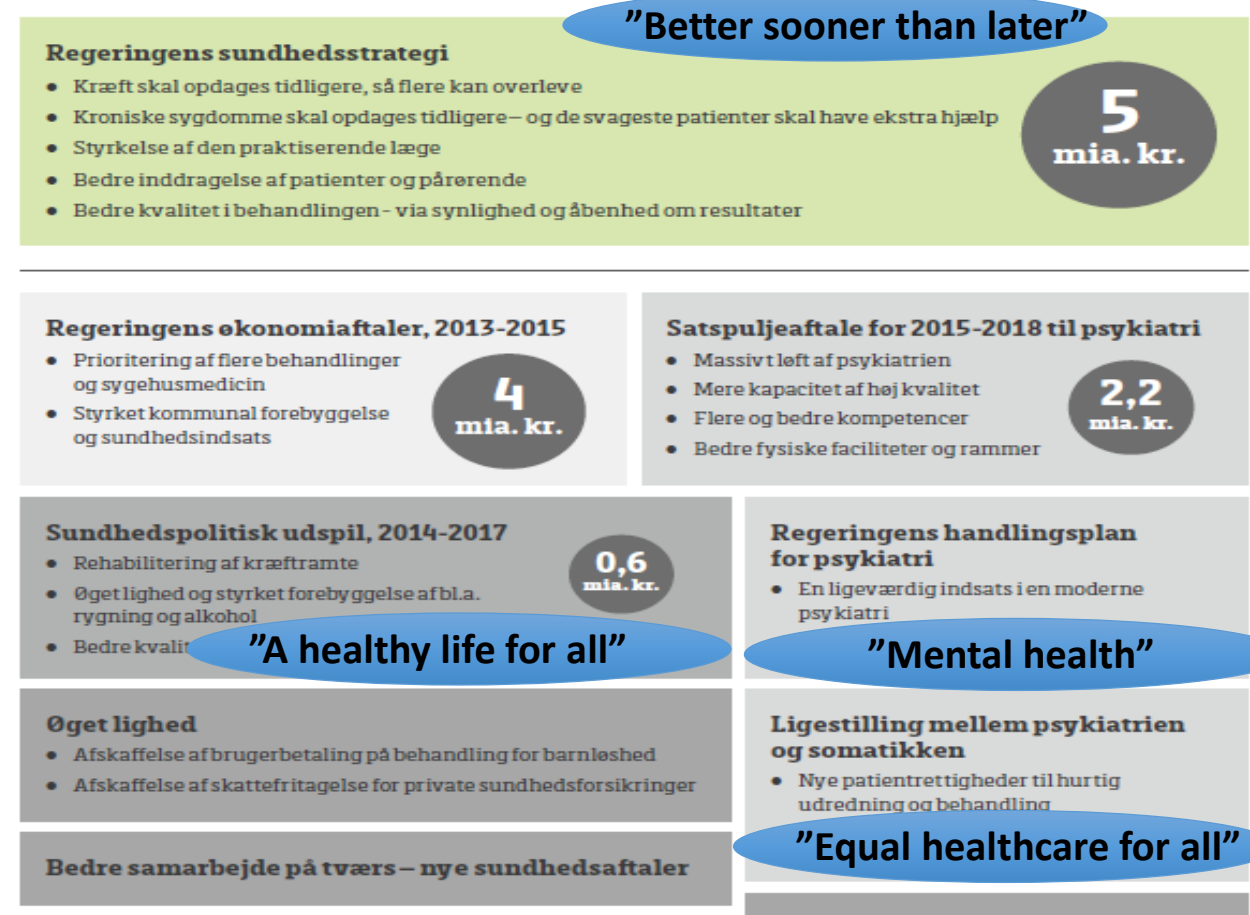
”Better sooner than later”

Regeringens sundhedsstrategi
- Kræft skal opdages tidligere, så flere kan overleve
- Kroniske sygdomme skal opdages tidligere – og de svageste patienter skal have ekstra hjælp
- Styrkelse af den praktiserende læge
- Bedre inddragelse af patienter og pårørende
- Bedre kvalitet i behandlingen - via synlighed og åbenhed om resultater

5 mia. kr.

Regeringens økonomiaftaler, 2013-2015
- Prioritering af flere behandlinger og sygehusmedicin
- Styrket kommunal forebyggelse og sundhedsindsats

4 mia. kr.

Satspuljeaftale for 2015-2018 til psykiatri
- Massivt løft af psykiatrien
- Mere kapacitet af høj kvalitet
- Flere og bedre kompetencer
- Bedre fysiske faciliteter og rammer

2,2 mia. kr.

Sundhedspolitisk udspil, 2014-2017
- Rehabilitering af kræftramte
- Øget lighed og styrket forebyggelse af bl.a. rygning og alkohol
- Bedre kvalit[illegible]

0,6 mia. kr.

”A healthy life for all”

Regeringens handlingsplan for psykiatri
- En ligeværdig indsats i en moderne psykiatri

”Mental health”

Øget lighed
- Afskaffelse af brugerbetaling på behandling for barnløshed
- Afskaffelse af skattefritagelse for private sundhedsforsikringer

Ligestilling mellem psykiatrien og somatikken
- Nye patientrettigheder til hurtig udredning og behandling

”Equal healthcare for all”

Bedre samarbejde på tværs – nye sundhedsaftaler